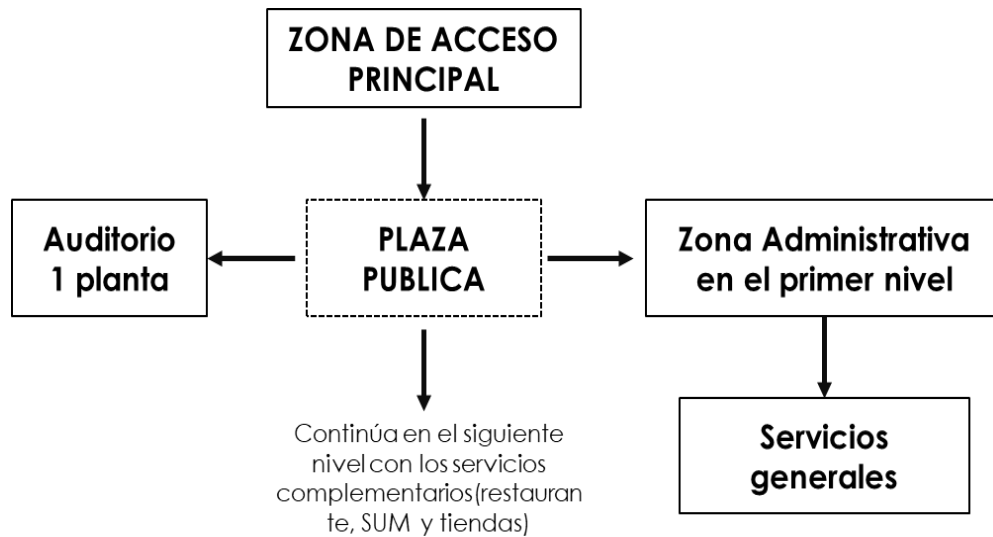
ZONA DE ACCESO PRINCIPAL

Auditorio 1 planta

PLAZA PUBLICA

Zona Administrativa en el primer nivel

Continúa en el siguiente nivel con los servicios complementarios(restauran te, SUM y tiendas)

Servicios generales